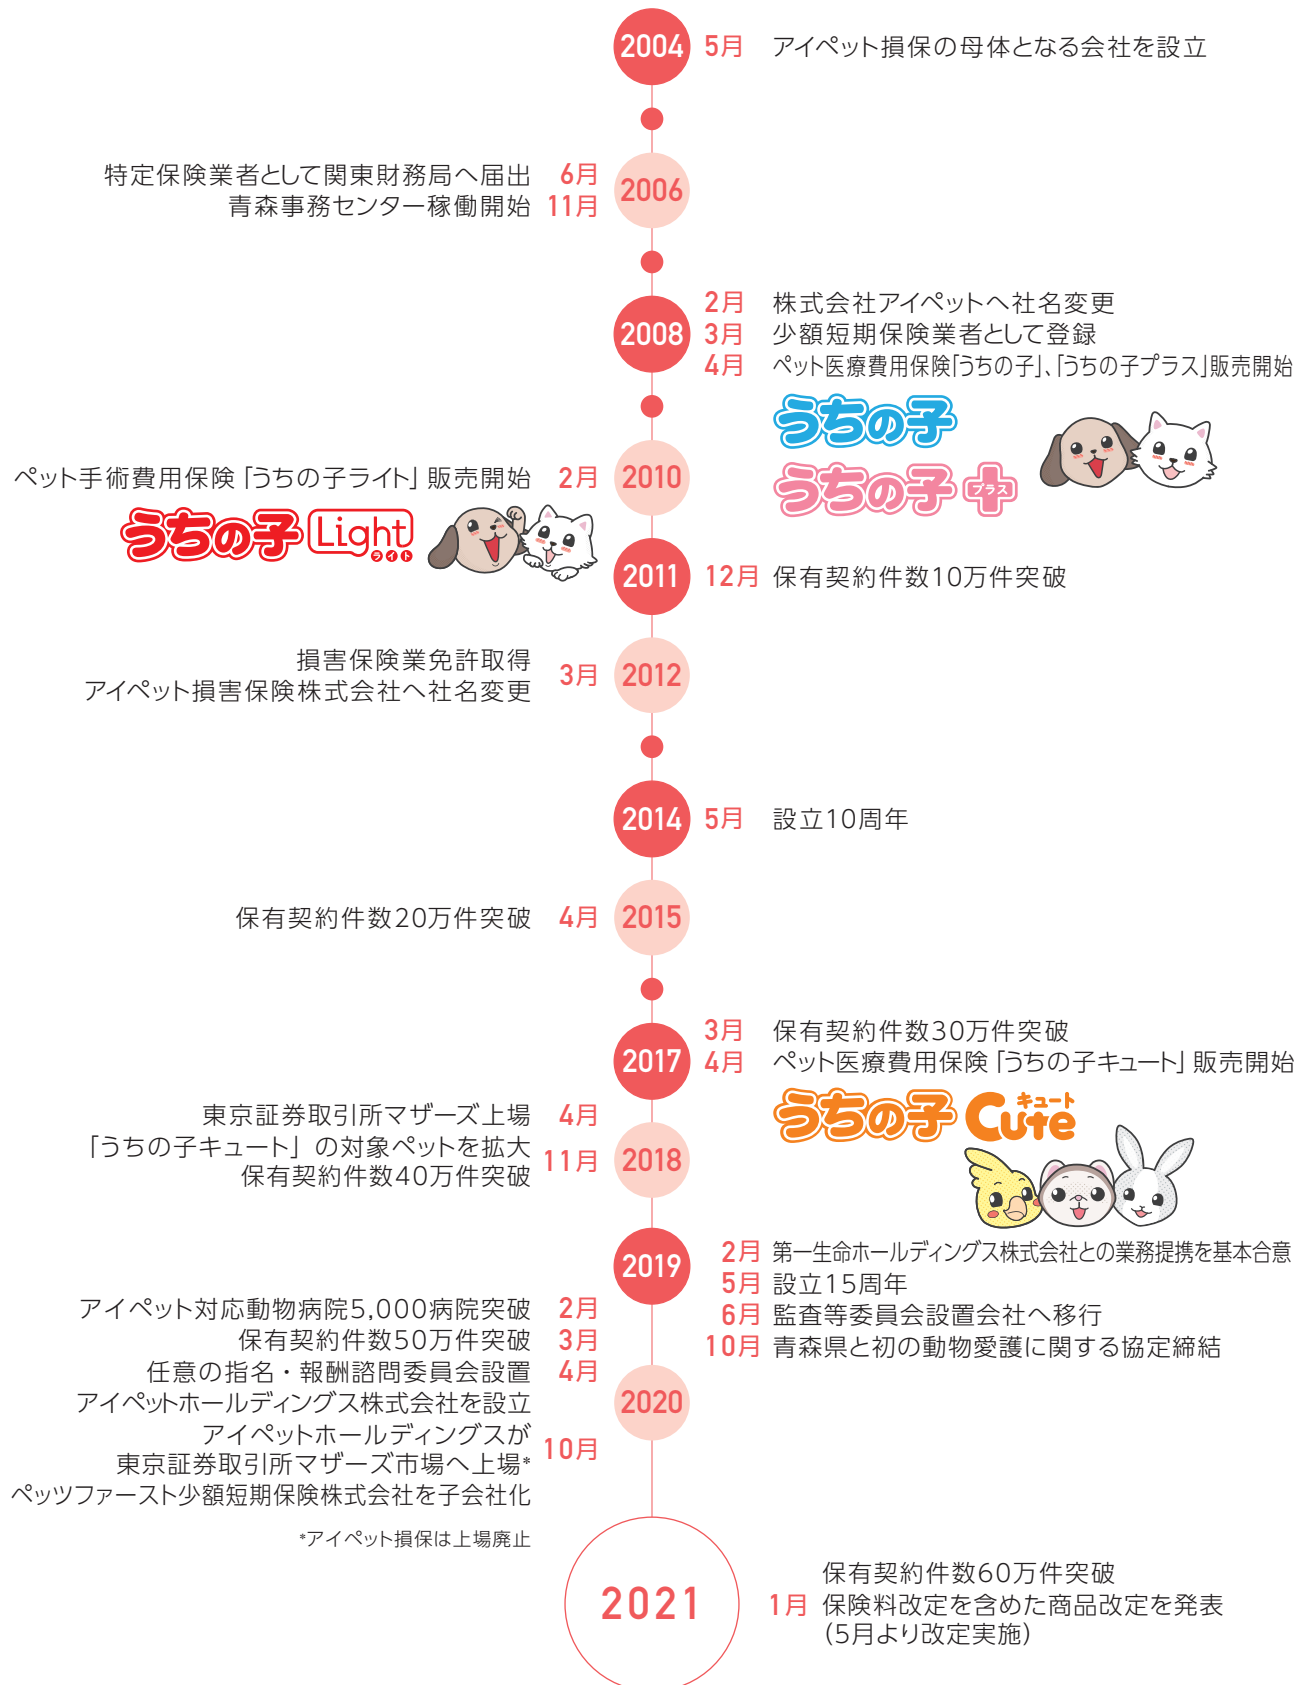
2004 5月 アイペット損保の母体となる会社を設立

特定保険業者として関東財務局へ届出 6月
青森事務センター稼働開始 11月
2006

2月 株式会社アイペットへ社名変更
2008 3月 少額短期保険業者として登録
4月 ペット医療費用保険「うちの子」、「うちの子プラス」販売開始

うちの子
うちの子 プラス

ペット手術費用保険「うちの子ライト」販売開始 2月 2010

うちの子 Light ライト

2011 12月 保有契約件数10万件突破

損害保険業免許取得
アイペット損害保険株式会社へ社名変更 3月 2012

2014 5月 設立10周年

保有契約件数20万件突破 4月 2015

3月 保有契約件数30万件突破
2017 4月 ペット医療費用保険「うちの子キュート」販売開始

うちの子 Cute キュート

東京証券取引所マザーズ上場 4月
「うちの子キュート」の対象ペットを拡大
保有契約件数40万件突破 11月
2018

2019
2月 第一生命ホールディングス株式会社との業務提携を基本合意
5月 設立15周年
6月 監査等委員会設置会社へ移行
10月 青森県と初の動物愛護に関する協定締結

アイペット対応動物病院5,000病院突破 2月
保有契約件数50万件突破 3月
任意の指名・報酬諮問委員会設置 4月
アイペットホールディングス株式会社を設立
アイペットホールディングスが
東京証券取引所マザーズ市場へ上場*
ペッツファースト少額短期保険株式会社を子会社化 10月
2020

*アイペット損保は上場廃止

2021
1月
保有契約件数60万件突破
保険料改定を含めた商品改定を発表
(5月より改定実施)